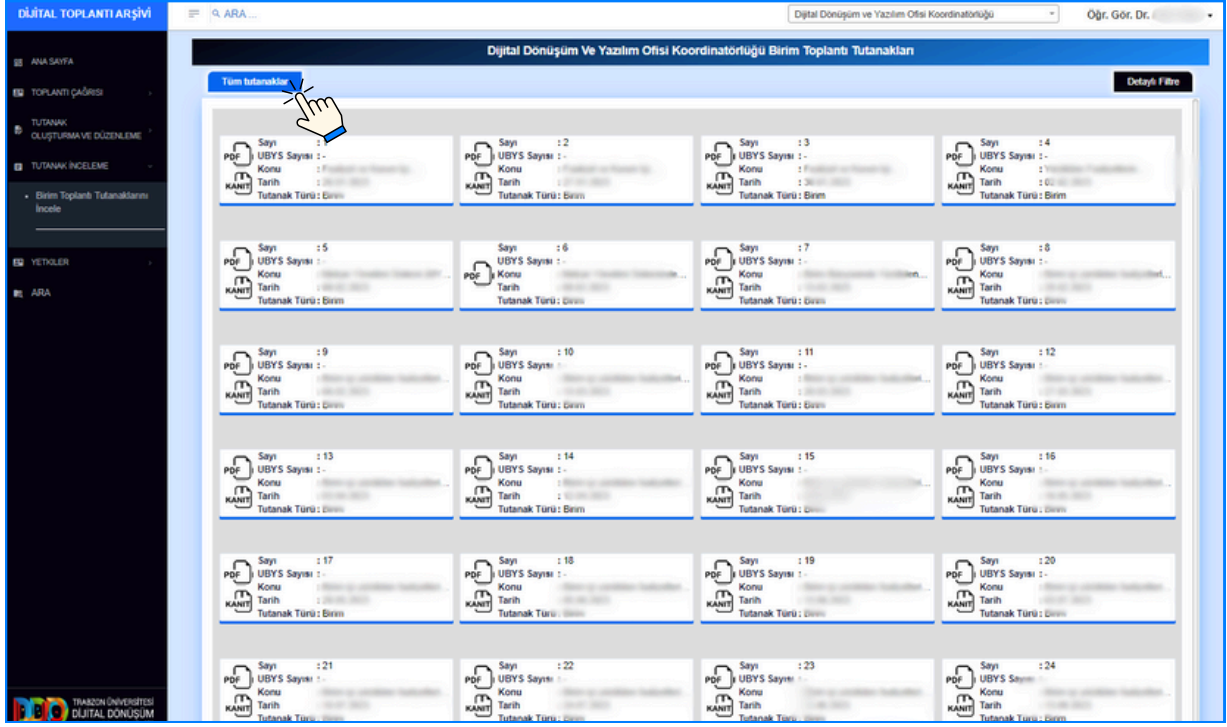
DİJİTAL TOPLANTI ARŞİVİ

ARA ...

Dijital Dönüşüm ve Yazılım Ofisi Koordinatörlüğü

Öğr. Gör. Dr. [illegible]

ANA SAYFA

TOPLANTI ÇAĞRISI

TUTANAK OLUŞTURMA VE DÜZENLEME

TUTANAK İNCELEME

Birim Toplantı Tutanaklarını İncele

YETKİLER

ARA

TRABZON ÜNİVERSİTESİ DİJİTAL DÖNÜŞÜM

Dijital Dönüşüm Ve Yazılım Ofisi Koordinatörlüğü Birim Toplantı Tutanakları

Tüm tutanaklar

Detaylı Filtre

PDF KANIT Sayı : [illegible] UBYS Sayısı : - Konu : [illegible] Tarih : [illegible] Tutanak Türü : Birim

PDF KANIT Sayı : 2 UBYS Sayısı : - Konu : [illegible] Tarih : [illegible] Tutanak Türü : Birim

PDF KANIT Sayı : 3 UBYS Sayısı : - Konu : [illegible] Tarih : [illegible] Tutanak Türü : Birim

PDF KANIT Sayı : 4 UBYS Sayısı : - Konu : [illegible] Tarih : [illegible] Tutanak Türü : Birim

PDF KANIT Sayı : 5 UBYS Sayısı : - Konu : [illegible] Tarih : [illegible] Tutanak Türü : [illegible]

PDF Sayı : 6 UBYS Sayısı : - Konu : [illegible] Tarih : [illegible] Tutanak Türü : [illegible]

PDF KANIT Sayı : 7 UBYS Sayısı : - Konu : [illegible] Tarih : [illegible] Tutanak Türü : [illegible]

PDF KANIT Sayı : 8 UBYS Sayısı : - Konu : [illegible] Tarih : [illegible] Tutanak Türü : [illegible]

PDF KANIT Sayı : 9 UBYS Sayısı : - Konu : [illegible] Tarih : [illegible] Tutanak Türü : Birim

PDF KANIT Sayı : 10 UBYS Sayısı : - Konu : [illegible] Tarih : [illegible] Tutanak Türü : Birim

PDF KANIT Sayı : 11 UBYS Sayısı : - Konu : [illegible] Tarih : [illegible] Tutanak Türü : Birim

PDF KANIT Sayı : 12 UBYS Sayısı : - Konu : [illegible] Tarih : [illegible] Tutanak Türü : Birim

PDF KANIT Sayı : 13 UBYS Sayısı : - Konu : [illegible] Tarih : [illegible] Tutanak Türü : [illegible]

PDF KANIT Sayı : 14 UBYS Sayısı : - Konu : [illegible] Tarih : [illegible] Tutanak Türü : Birim

PDF KANIT Sayı : 15 UBYS Sayısı : - Konu : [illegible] Tarih : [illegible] Tutanak Türü : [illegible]

PDF KANIT Sayı : 16 UBYS Sayısı : - Konu : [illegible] Tarih : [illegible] Tutanak Türü : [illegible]

PDF KANIT Sayı : 17 UBYS Sayısı : - Konu : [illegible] Tarih : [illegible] Tutanak Türü : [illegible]

PDF KANIT Sayı : 18 UBYS Sayısı : - Konu : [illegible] Tarih : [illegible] Tutanak Türü : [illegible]

PDF KANIT Sayı : 19 UBYS Sayısı : - Konu : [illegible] Tarih : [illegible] Tutanak Türü : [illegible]

PDF KANIT Sayı : 20 UBYS Sayısı : - Konu : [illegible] Tarih : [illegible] Tutanak Türü : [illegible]

PDF KANIT Sayı : 21 UBYS Sayısı : - Konu : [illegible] Tarih : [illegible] Tutanak Türü : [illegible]

PDF KANIT Sayı : 22 UBYS Sayısı : - Konu : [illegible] Tarih : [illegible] Tutanak Türü : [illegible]

PDF KANIT Sayı : 23 UBYS Sayısı : - Konu : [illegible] Tarih : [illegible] Tutanak Türü : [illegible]

PDF KANIT Sayı : 24 UBYS Sayısı : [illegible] Konu : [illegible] Tarih : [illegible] Tutanak Türü : Birim